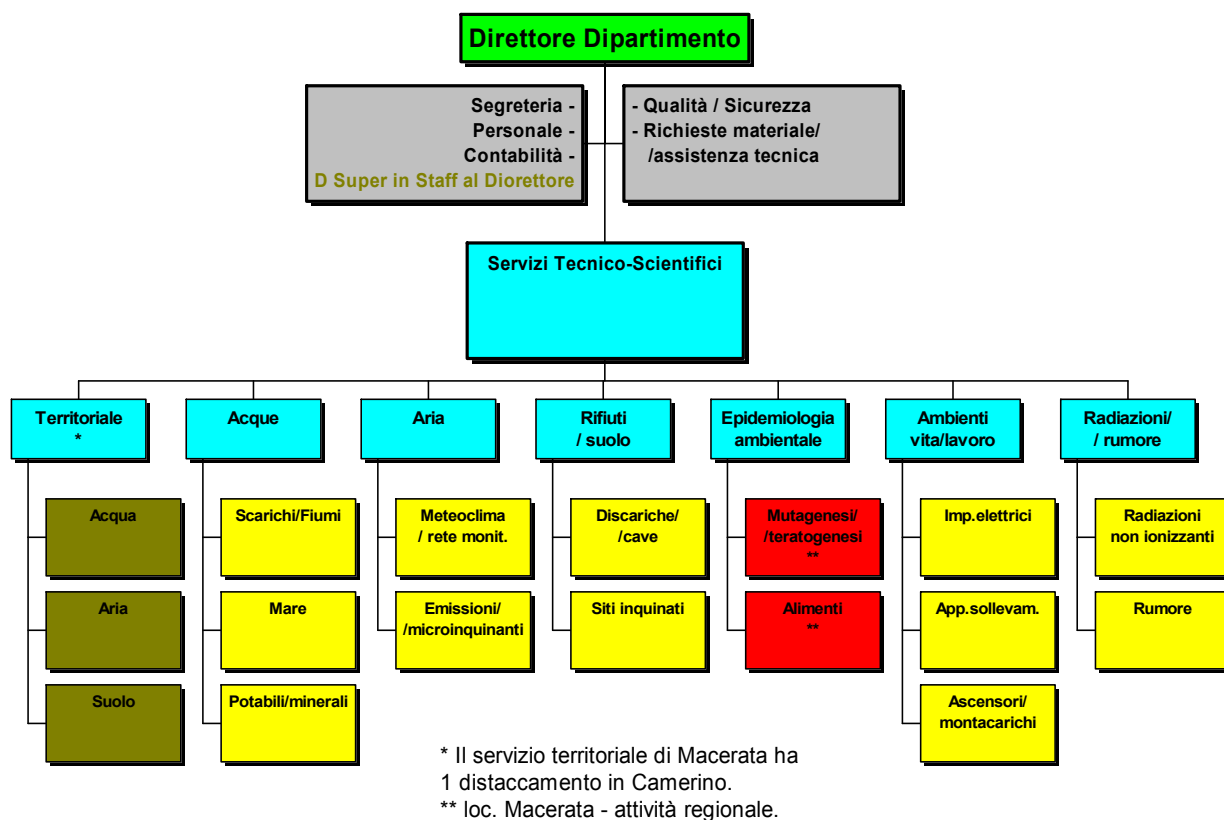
Direttore Dipartimento

Segreteria -
Personale -
Contabilità -
D Super in Staff al Diorettore

- Qualità / Sicurezza
- Richieste materiale/
/assistenza tecnica

Servizi Tecnico-Scientifici

Territoriale
*

Acqua

Aria

Suolo

Acque

Scarichi/Fiumi

Mare

Potabili/minerali

Aria

Meteoclima
/ rete monit.

Emissioni/
/microinquinanti

Rifiuti
/ suolo

Discariche/
/cave

Siti inquinati

Epidemiologia
ambientale

Mutagenesi/
/teratogenesi
**

Alimenti
**

Ambienti
vita/lavoro

Imp.elettrici

App.sollevam.

Ascensori/
montacarichi

Radiazioni/
/ rumore

Radiazioni
non ionizzanti

Rumore

* Il servizio territoriale di Macerata ha
1 distaccamento in Camerino.
** loc. Macerata - attività regionale.